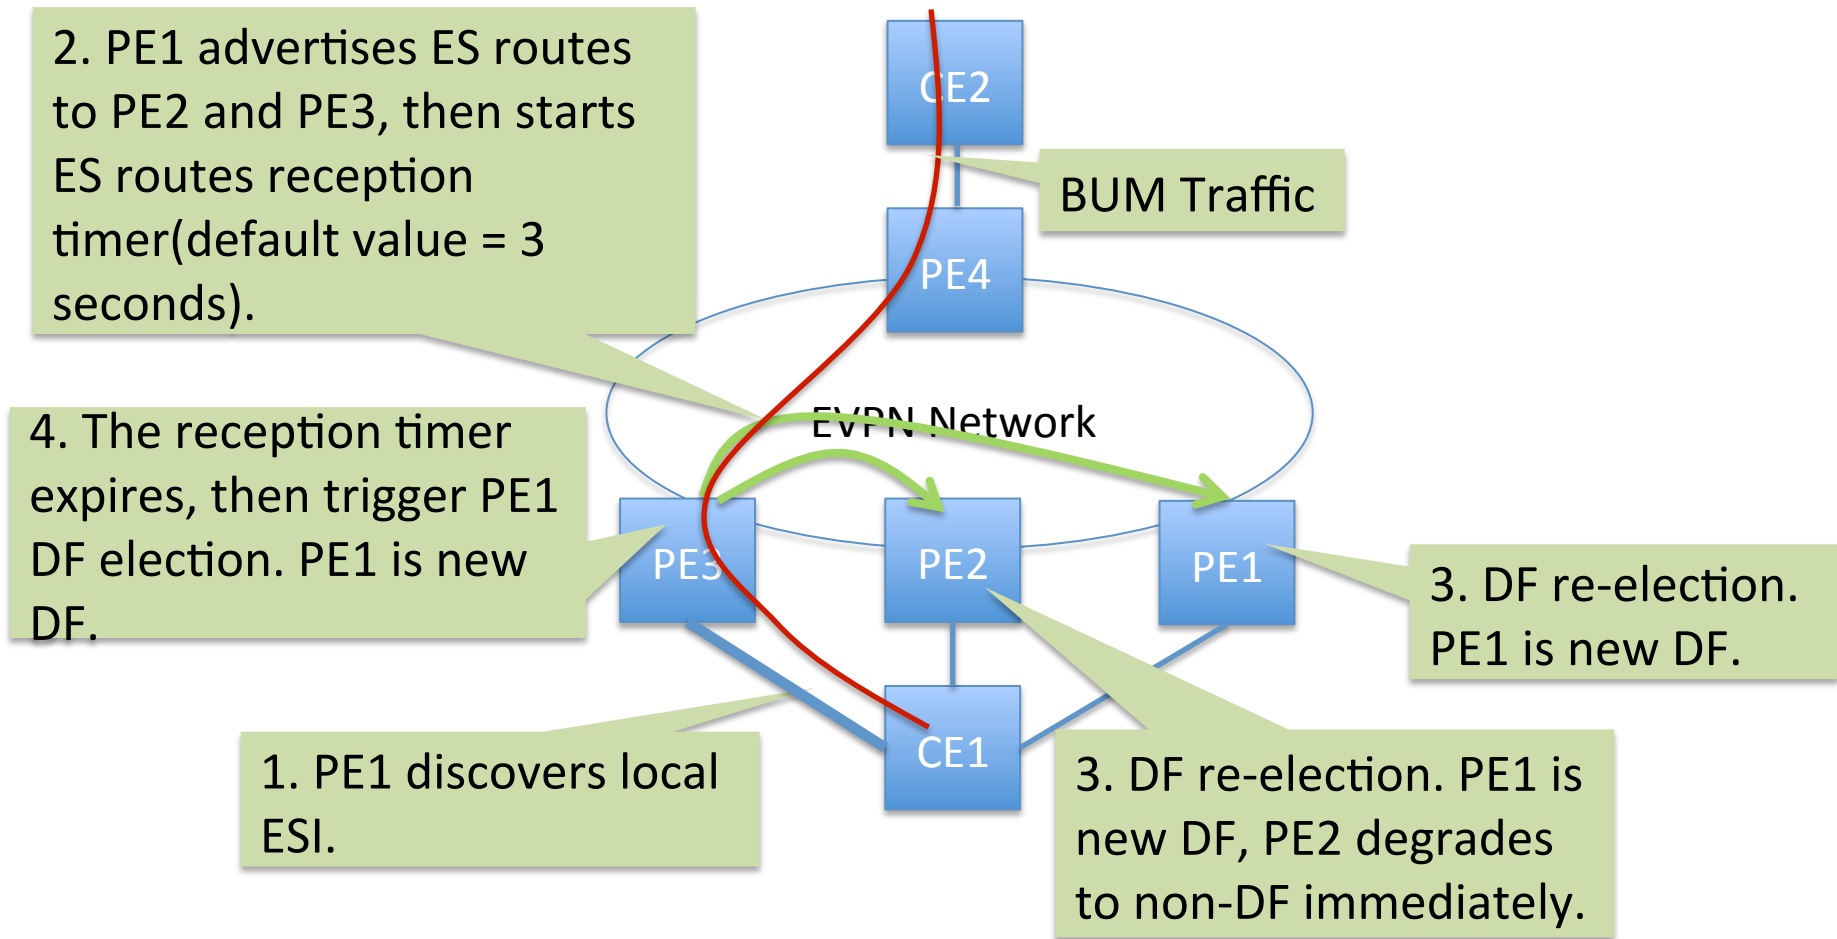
2. PE1 advertises ES routes to PE2 and PE3, then starts ES routes reception timer(default value = 3 seconds).

CE2

BUM Traffic

PE4

EVPN Network

4. The reception timer expires, then trigger PE1 DF election. PE1 is new DF.

PE3

PE2

PE1

3. DF re-election. PE1 is new DF.

CE1

1. PE1 discovers local ESI.

3. DF re-election. PE1 is new DF, PE2 degrades to non-DF immediately.